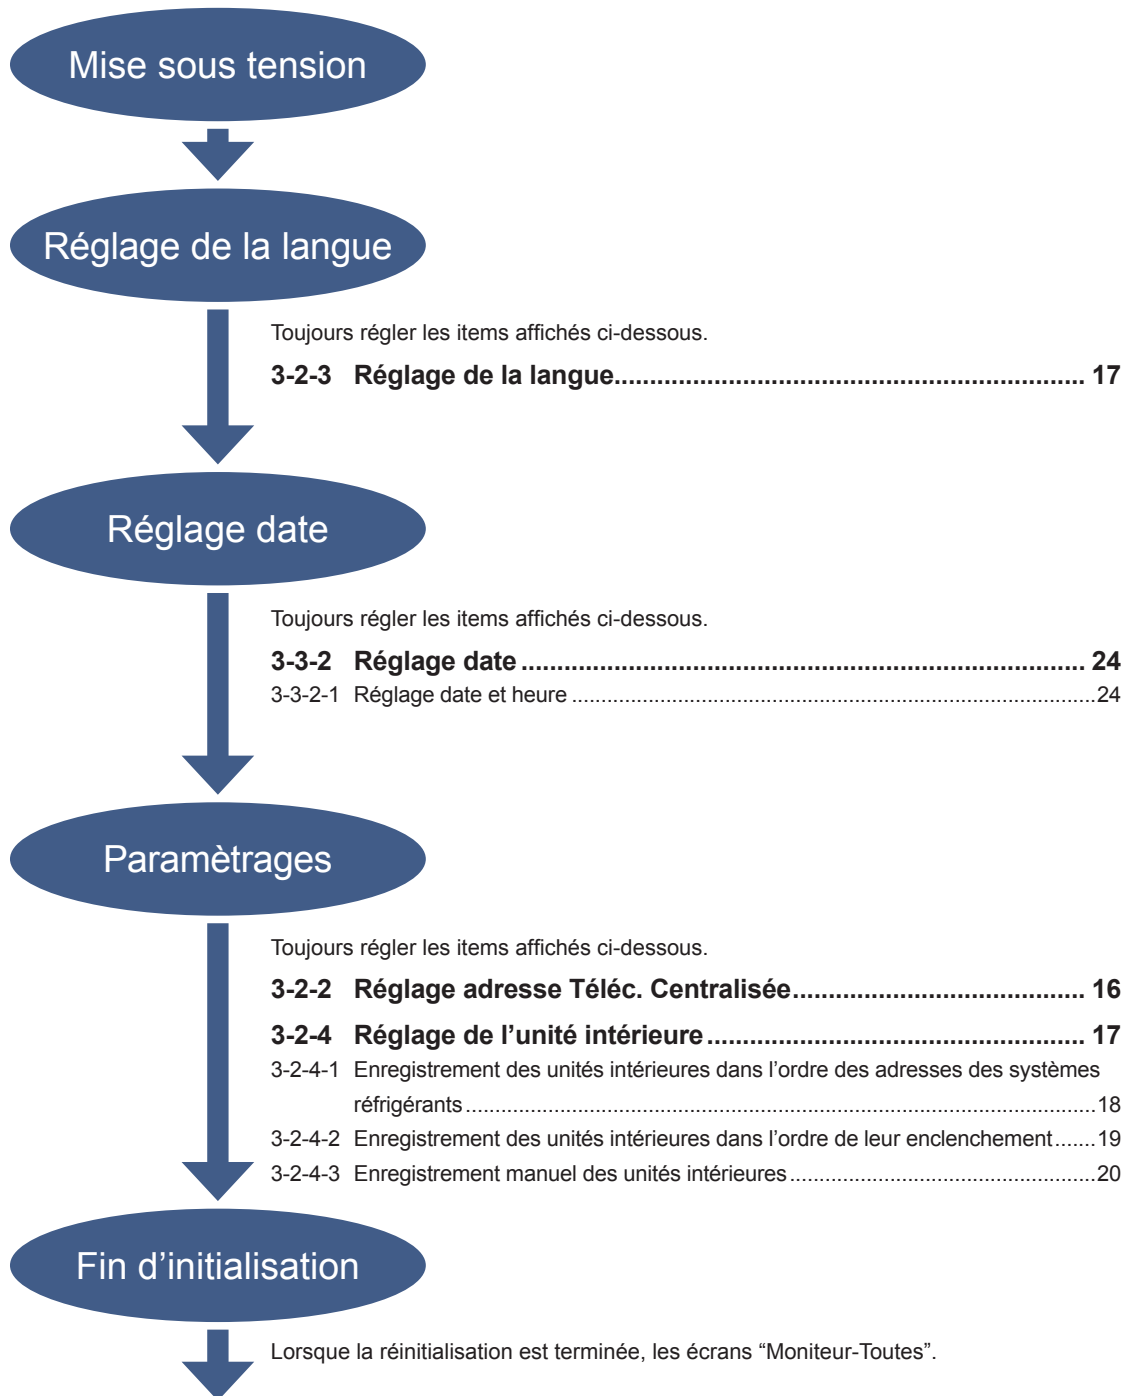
Mise sous tension

Réglage de la langue

Toujours régler les items affichés ci-dessous.

**3-2-3 Réglage de la langue........................................................ 17**

Réglage date

Toujours régler les items affichés ci-dessous.

**3-3-2 Réglage date ..................................................................... 24**

3-3-2-1 Réglage date et heure ..........................................................................24

Paramètrages

Toujours régler les items affichés ci-dessous.

**3-2-2 Réglage adresse Téléc. Centralisée....................................... 16**

**3-2-4 Réglage de l’unité intérieure ................................................ 17**

3-2-4-1 Enregistrement des unités intérieures dans l’ordre des adresses des systèmes réfrigérants ..........................................................................18

3-2-4-2 Enregistrement des unités intérieures dans l’ordre de leur enclenchement.......19

3-2-4-3 Enregistrement manuel des unités intérieures ..........................................20

Fin d’initialisation

Lorsque la réinitialisation est terminée, les écrans “Moniteur-Toutes”.